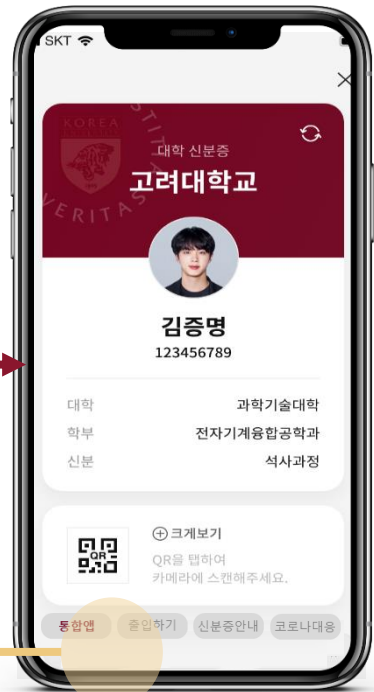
SKT

×

KOREA
VERITAS

대학 신분증
고려대학교

김증명
123456789

| | |
|---|---|
| 대학 | 과학기술대학 |
| 학부 | 전자기계융합공학과 |
| 신분 | 석사과정 |

QR

⊕ 크게보기
QR을 탭하여
카메라에 스캔해주세요.

통합앱 출입하기 신분증안내 코로나대응